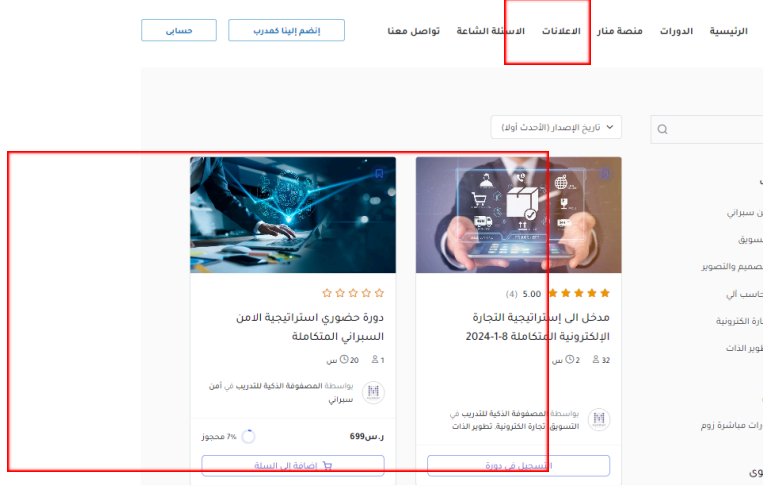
الرئيسية الدورات منصة منار الاعلانات الاسئلة الشاعة تواصل معنا

إنضم إلينا كمدرب حسابي

تاريخ الإصدار (الأحدث أولا)

ن سيراني
تسويق
تصميم والتصوير
حاسب الي
جارة الكترونية
طوير الذات
ورات مباشرة زوم
وى

5.00 (4)

مدخل الى إستراتيجية التجارة الإلكترونية المتكاملة 8-1-2024

32 2 س

بواسطة المصفوفة الذكية للتدريب في التسويق,تجارة الكترونية, تطوير الذات

التسجيل في دورة

دورة حضوري استراتيجية الامن السبراني المتكاملة

1 20 س

بواسطة المصفوفة الذكية للتدريب في أمن سيبراني

ر.س699 7% محجوز

إضافة الى السلة